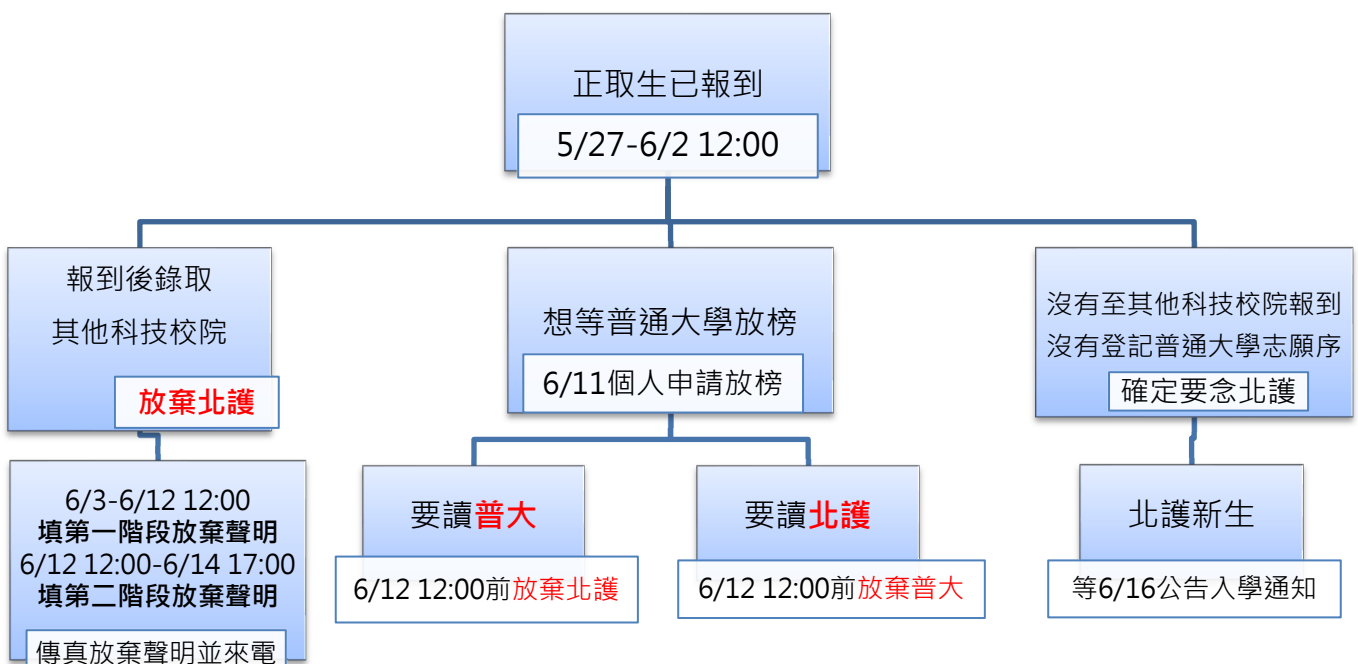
正取生已報到

5/27-6/2 12:00

報到後錄取
其他科技校院

放棄北護

6/3-6/12 12:00
填第一階段放棄聲明
6/12 12:00-6/14 17:00
填第二階段放棄聲明

傳真放棄聲明並來電

想等普通大學放榜

6/11個人申請放榜

要讀普大

6/12 12:00前放棄北護

要讀北護

6/12 12:00前放棄普大

沒有至其他科技校院報到
沒有登記普通大學志願序

確定要念北護

北護新生

等6/16公告入學通知